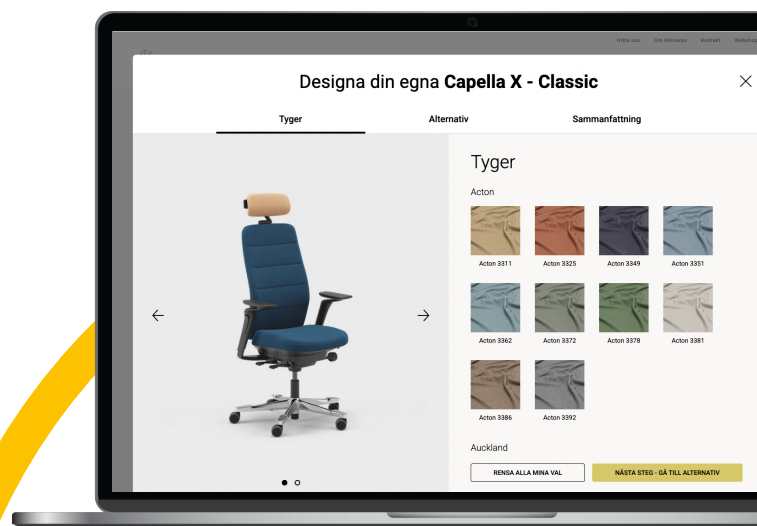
Hitta oss Om Kinnarps Kontakt Webshop

Designa din egna **Capella X - Classic**

Tyger

Alternativ

Sammanfattning

Tyger

Acton

Acton 3311

Acton 3325

Acton 3349

Acton 3351

Acton 3362

Acton 3372

Acton 3378

Acton 3381

Acton 3386

Acton 3392

Auckland

RENSA ALLA MINA VAL

NÄSTA STEG - GÅ TILL ALTERNATIV